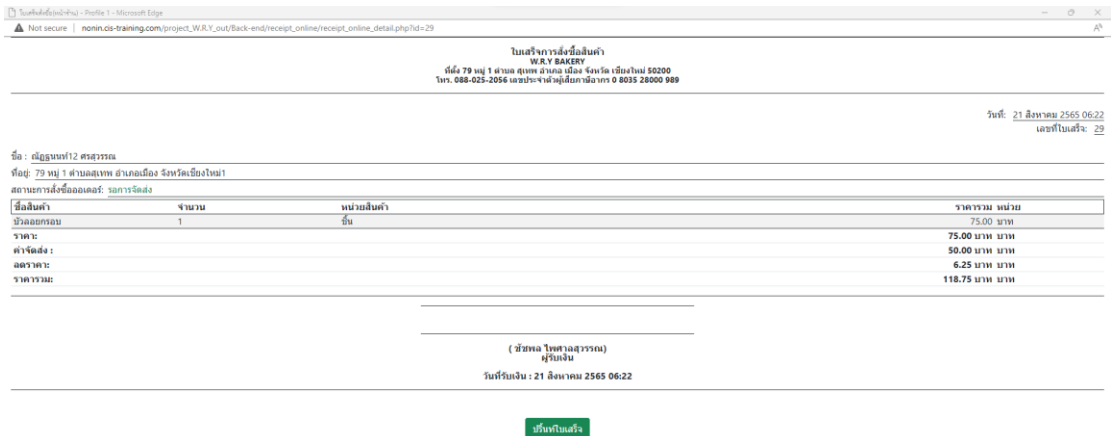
ใบเสร็จสั่งซื้อ(หน้าร้าน) - Profile 1 - Microsoft Edge

Not secure | nonin.cis-training.com/project_W.R.Y_out/Back-end/receipt_online/receipt_online_detail.php?id=29

ใบเสร็จการสั่งซื้อสินค้า
W.R.Y BAKERY
ที่ตั้ง 79 หมู่ 1 ตำบล สุเทพ อำเภอ เมือง จังหวัด เชียงใหม่ 50200
โทร. 088-025-2056 เลขประจำตัวผู้เสียภาษีอากร 0 8035 28000 989

วันที่: 21 สิงหาคม 2565 06:22
เลขที่ใบเสร็จ: 29

ชื่อ : ณัฎฐนนท์12 ศรสุวรรณ
ที่อยู่: 79 หมู่ 1 ตำบลสุเทพ อำเภอเมือง จังหวัดเชียงใหม่1
สถานะการสั่งซื้อออเดอร์: รอการจัดส่ง

| ชื่อสินค้า | จำนวน | หน่วยสินค้า | ราคารวม หน่วย |
|---|---|---|---|
| บัวลอยกรอบ | 1 | ชิ้น | 75.00 บาท |
| ราคา: | | | 75.00 บาท บาท |
| ค่าจัดส่ง : | | | 50.00 บาท บาท |
| ลดราคา: | | | 6.25 บาท บาท |
| ราคารวม: | | | 118.75 บาท บาท |

( ชัยพล ไพศาลสุวรรณ)
ผู้รับเงิน

วันที่รับเงิน : 21 สิงหาคม 2565 06:22

ปริ้นท์ใบเสร็จ